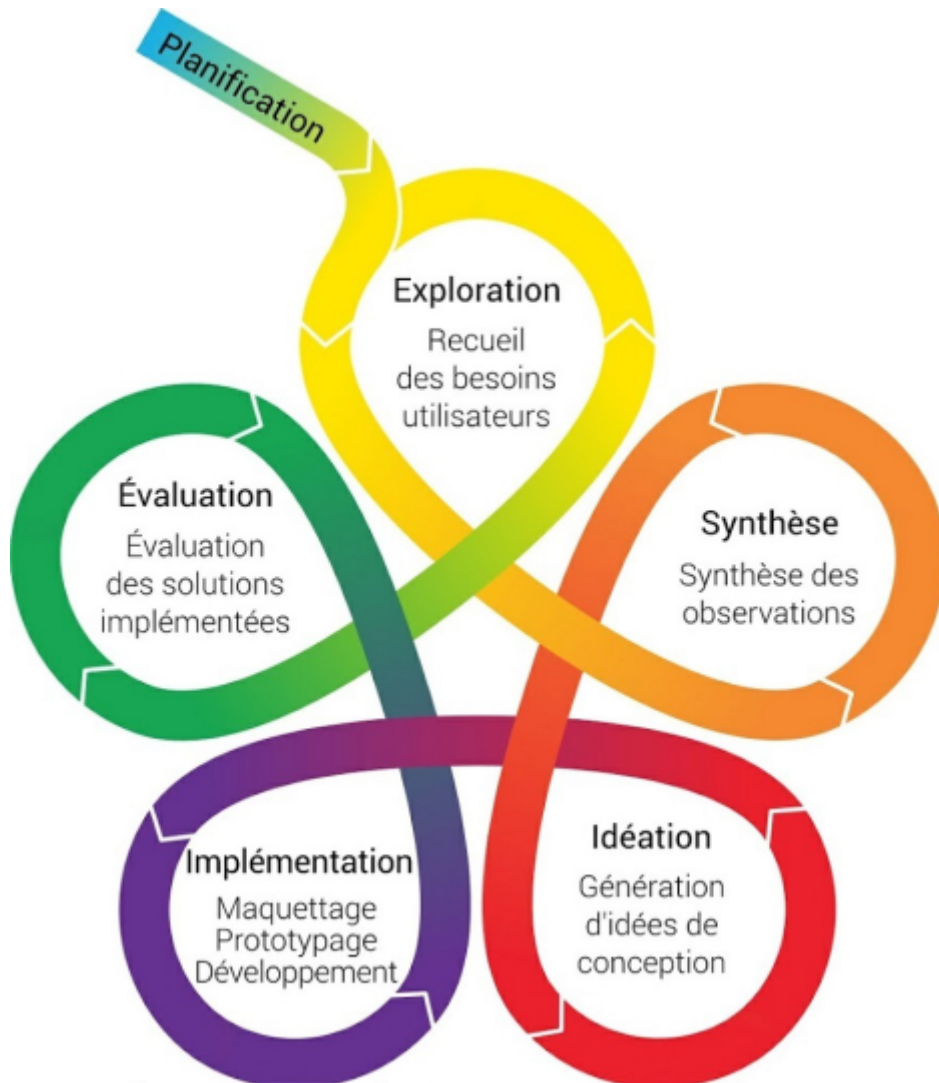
Planification

Exploration
Recueil des besoins utilisateurs

Synthèse
Synthèse des observations

Idéation
Génération d'idées de conception

Implémentation
Maquettage
Prototypage
Développement

Évaluation
Évaluation des solutions implémentées